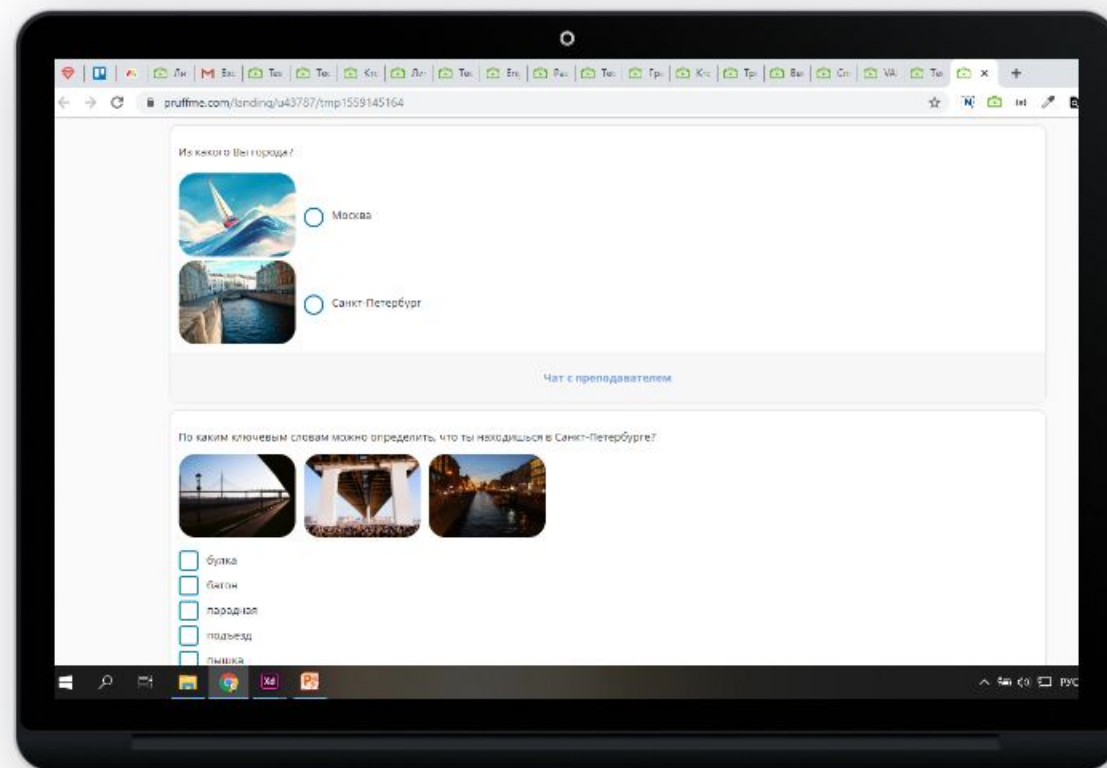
pruffme.com/landing/u43787/tmp1559145164

Из какого Вы города?

Москва

Санкт-Петербург

Чат с преподавателем

По каким ключевым словам можно определить, что ты находишься в Санкт-Петербурге?

булка

батон

парадная

подъезд

пышка

РУС